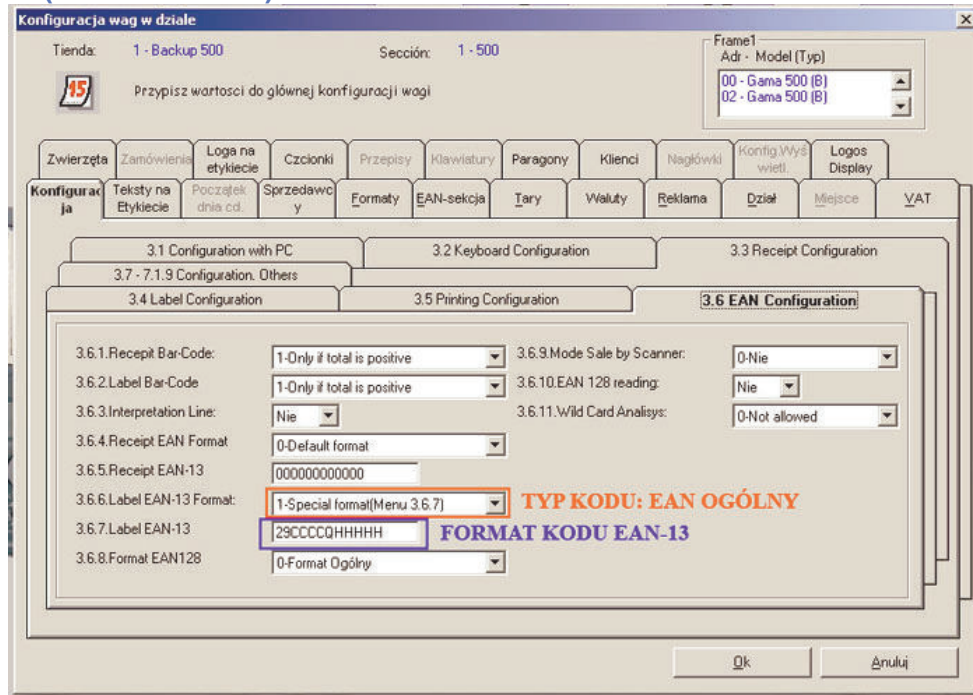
Konfiguracja wag w dziale

Tienda: 1 - Backup 500

Sección: 1 - 500

Frame1
Adr - Model (Typ)
00 - Gama 500 (B)
02 - Gama 500 (B)

Przypisz wartosci do głównej konfiguracji wagi

Zwierzęta | Zamówienia | Loga na etykiecie | Czcionki | Przepisy | Klawiatury | Paragony | Klienci | Nagłówki | Konfig.Wyświetl. | Logos Display

Konfiguracja | Teksty na Etykiecie | Początek dnia cd. | Sprzedawcy | Formaty | EAN-sekcja | Tary | Waluty | Reklama | Dział | Miejsce | VAT

3.1 Configuration with PC | 3.2 Keyboard Configuration | 3.3 Receipt Configuration
3.7 - 7.1.9 Configuration. Others
3.4 Label Configuration | 3.5 Printing Configuration | 3.6 EAN Configuration

3.6.1.Recepit Bar-Code: 1-Only if total is positive
3.6.2.Label Bar-Code 1-Only if total is positive
3.6.3.Interpretation Line: Nie
3.6.4.Receipt EAN Format 0-Default format
3.6.5.Receipt EAN-13 000000000000
3.6.6.Label EAN-13 Format: 1-Special format(Menu 3.6.7)
3.6.7.Label EAN-13 29CCCCQHHHHH
3.6.8.Format EAN128 0-Format Ogólny

3.6.9.Mode Sale by Scanner: 0-Nie
3.6.10.EAN 128 reading: Nie
3.6.11.Wild Card Analisys: 0-Not allowed

TYP KODU: EAN OGÓLNY
FORMAT KODU EAN-13

Ok
Anuluj